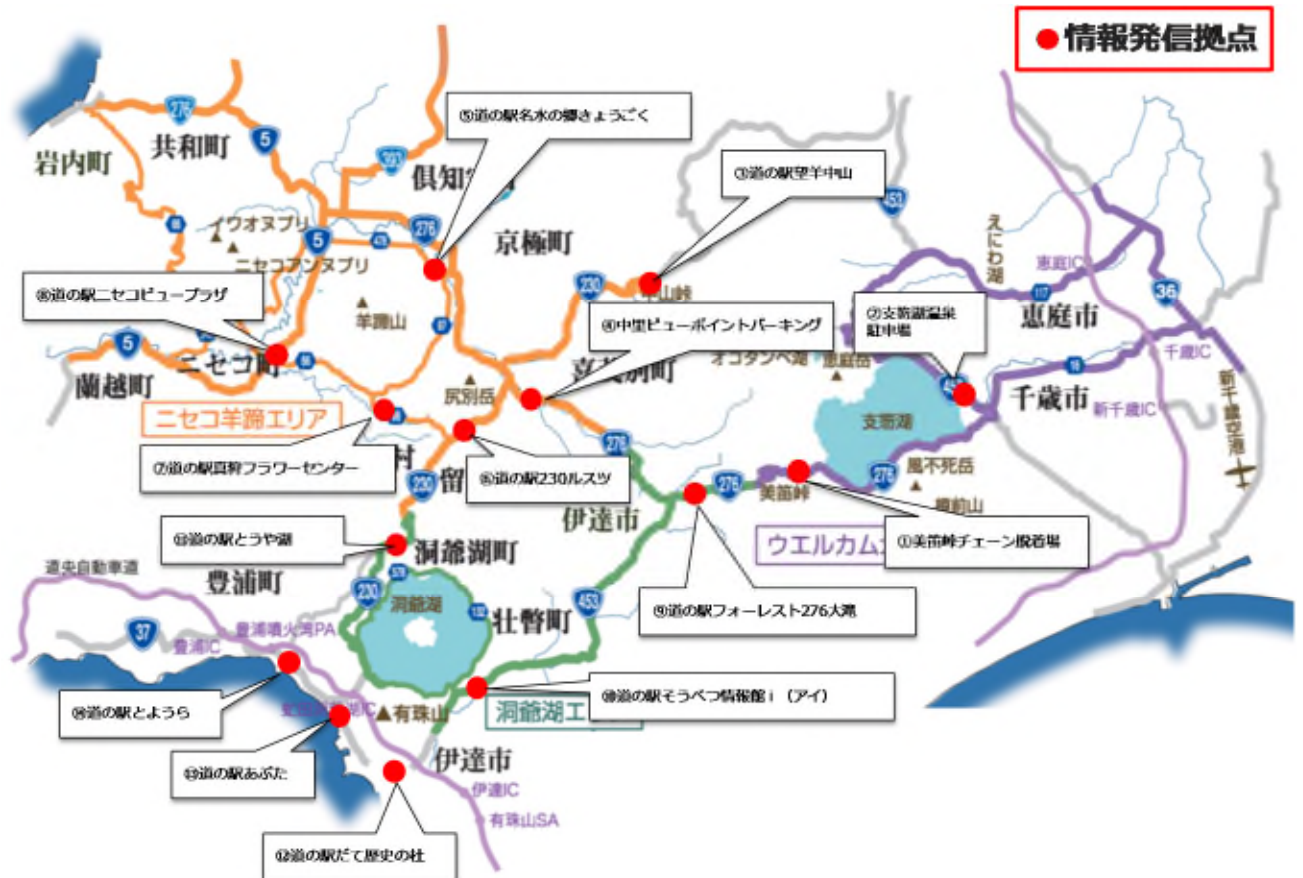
● 情報発信拠点

⑤道の駅名水の郷きょうごく

③道の駅望羊中山

⑧道の駅ニセコビュープラザ

④中里ビューポイントパーキング

②支笏湖温泉駐車場

⑦道の駅真狩フラワーセンター

⑥道の駅230ルスツ

①美笛峠チェーン脱着場

⑪道の駅とうや湖

⑨道の駅フォーレスト276大滝

⑩道の駅そうべつ情報館ｉ（アイ）

⑭道の駅とようら

⑬道の駅あぷた

⑫道の駅だて歴史の杜

岩内町
共和町
倶知安
京極町
イワオヌプリ
ニセコアンヌプリ
羊蹄山
ニセコ町
蘭越町
ニセコ羊蹄エリア
尻別岳
喜茂別町
中山峠
オコタンペ湖
恵庭岳
支笏湖
恵庭市
千歳市
えにわ湖
恵庭IC
千歳IC
新千歳IC
新千歳空港
風不死岳
樽前山
美笛峠
ウエルカム
留
伊達市
洞爺湖町
豊浦町
道央自動車道
豊浦噴火湾PA
豊浦IC
洞爺湖
壮瞥町
有珠山
洞爺湖エ
伊達市
伊達IC
有珠山SA
276
5
393
453
230
117
36
37